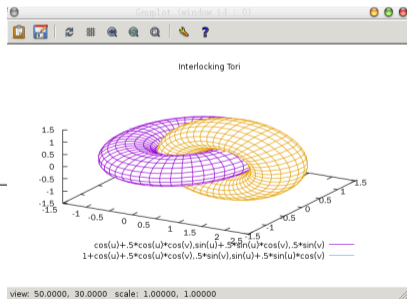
Gnuplot (window id : 0)

Interlocking Tori

1.5
1
0.5
0
-0.5
-1
-1.5

-1.5 -1 -0.5 0 0.5 1 1.5 2 2.5

-1.5 -1 -0.5 0 0.5 1 1.5

cos(u)+.5*cos(u)*cos(v),sin(u)+.5*sin(u)*cos(v),.5*sin(v)
1+cos(u)+.5*cos(u)*cos(v),.5*sin(v),sin(u)+.5*sin(u)*cos(v)

view: 50.0000, 30.0000 scale: 1.00000, 1.00000